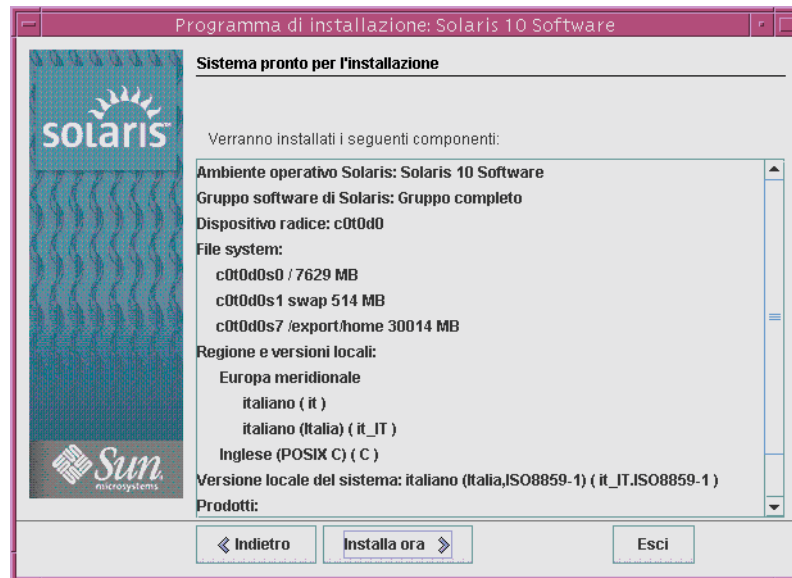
Programma di installazione: Solaris 10 Software

solaris

Sun microsystems

Sistema pronto per l'installazione

Verranno installati i seguenti componenti:

Ambiente operativo Solaris: Solaris 10 Software
Gruppo software di Solaris: Gruppo completo
Dispositivo radice: c0t0d0
File system:
c0t0d0s0 / 7629 MB
c0t0d0s1 swap 514 MB
c0t0d0s7 /export/home 30014 MB
Regione e versioni locali:
Europa meridionale
italiano ( it )
italiano (Italia) ( it_IT )
Inglese (POSIX C) ( C )
Versione locale del sistema: italiano (Italia,ISO8859-1) ( it_IT.ISO8859-1 )
Prodotti:

« Indietro | Installa ora » | Esci